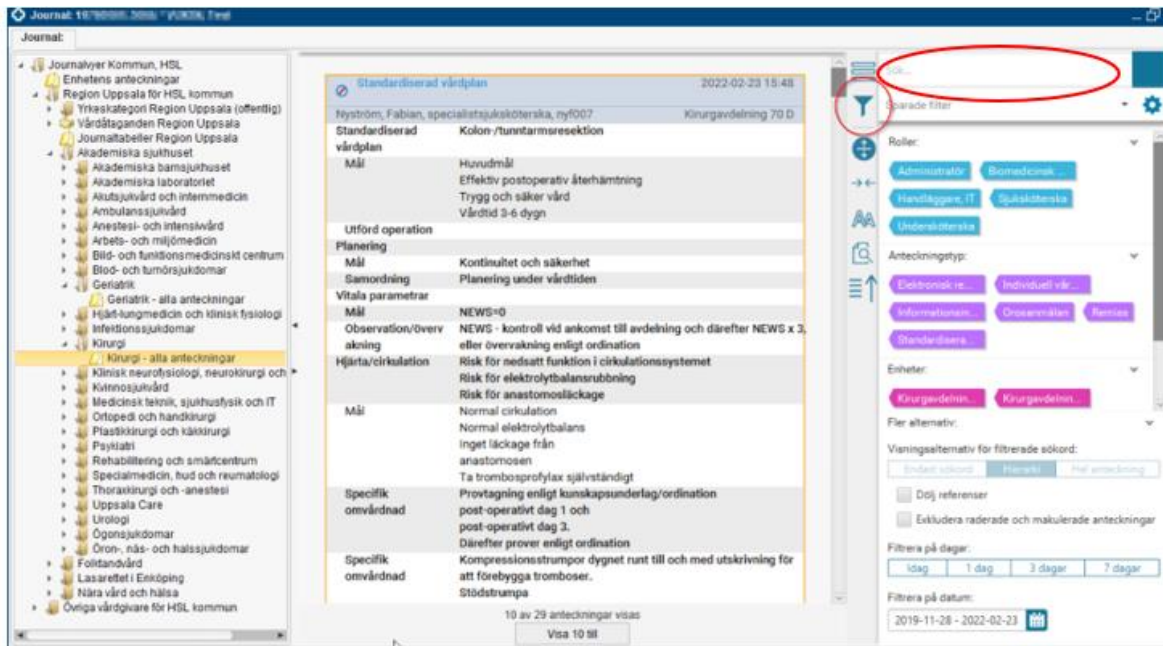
Journal: 19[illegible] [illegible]

Journal

Journalvyer Kommun, HSL
Enhetens anteckningar
Region Uppsala för HSL kommun
Yrkeskategori Region Uppsala (offentlig)
Vårdåtaganden Region Uppsala
Journaltabeller Region Uppsala
Akademiska sjukhuset
Akademiska barnsjukhuset
Akademiska laboratoriet
Akutsjukvård och internmedicin
Ambulanssjukvård
Anestesi- och intensivvård
Arbets- och miljömedicin
Bild- och funktionsmedicinskt centrum
Blod- och tumörsjukdomar
Geriatrik
Geriatrik - alla anteckningar
Hjärt-lungmedicin och klinisk fysiologi
Infektionssjukdomar
Kirurgi
Kirurgi - alla anteckningar
Klinisk neurofysiologi, neurokirurgi och
Kvinnosjukvård
Medicinsk teknik, sjukhusfysik och IT
Ortopedi och handkirurgi
Plastikkirurgi och käkkirurgi
Psykiatri
Rehabilitering och smärtcentrum
Specialmedicin, hud och reumatologi
Thoraxkirurgi och -anestesi
Uppsala Care
Urologi
Ögonsjukdomar
Öron-, näs- och halssjukdomar
Folktandvård
Lasarettet i Enköping
Nära vård och hälsa
Övriga vårdgivare för HSL kommun

Standardiserad vårdplan 2022-02-23 15:48
Nyström, Fabian, specialistsjuksköterska, nyf007 Kirurgavdelning 70 D

| | |
|---|---|
| Standardiserad vårdplan | Kolon-/tunntarmsresektion |
| Mål | Huvudmål<br>Effektiv postoperativ återhämtning<br>Trygg och säker vård<br>Vårdtid 3-6 dygn |
| Utförd operation | |
| Planering | |
| Mål | Kontinuitet och säkerhet |
| Samordning | Planering under vårdtiden |
| Vitala parametrar | |
| Mål | NEWS=0 |
| Observation/övervakning | NEWS - kontroll vid ankomst till avdelning och därefter NEWS x 3, eller övervakning enligt ordination |
| Hjärta/cirkulation | Risk för nedsatt funktion i cirkulationssystemet<br>Risk för elektrolytbalansrubbning<br>Risk för anastomosläckage |
| Mål | Normal cirkulation<br>Normal elektrolytbalans<br>Inget läckage från anastomosen<br>Ta tromobosprofylax självständigt |
| Specifik omvårdnad | Provtagning enligt kunskapsunderlag/ordination post-operativt dag 1 och post-operativt dag 3.<br>Därefter prover enligt ordination |
| Specifik omvårdnad | Kompressionsstrumpor dygnet runt till och med utskrivning för att förebygga tromboser.<br>Stödstrumpa |

10 av 29 anteckningar visas
Visa 10 till

Sök...
Sparade filter
Roller:
Administratör
Biomedicinsk ...
Handläggare, IT
Sjuksköterska
Undersköterska
Anteckningstyp:
Elektronisk re...
Individuell vår...
Informationsm...
Orosanmälan
Remiss
Standardisera...
Enheter:
Kirurgavdelnin...
Kirurgavdelnin...
Fler alternativ:
Visningsalternativ för filtrerade sökord:
Endast sökord
Hierarki
Hel anteckning
Dölj referenser
Exkludera raderade och makulerade anteckningar
Filtrera på dagar:
Idag
1 dag
3 dagar
7 dagar
Filtrera på datum:
2019-11-28 - 2022-02-23